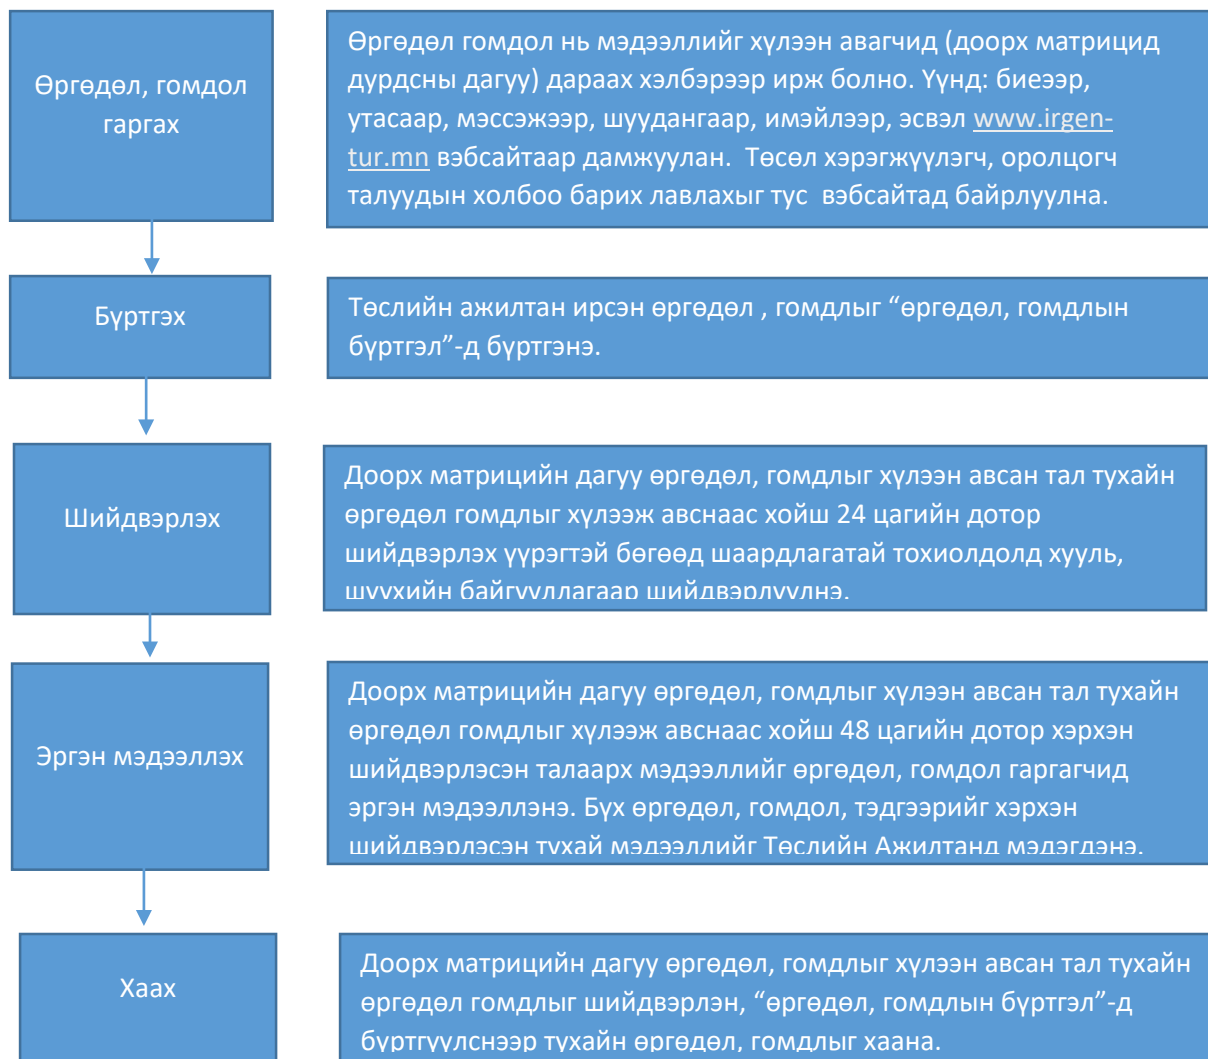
Өргөдөл, гомдол гаргах

Өргөдөл гомдол нь мэдээллийг хүлээн авагчид (доорх матрицид дурдсны дагуу) дараах хэлбэрээр ирж болно. Үүнд: биеэр, утасаар, мэссэжээр, шуудангаар, имэйлээр, эсвэл www.irgen-tur.mn вэбсайтаар дамжуулан. Төсөл хэрэгжүүлэгч, оролцогч талуудын холбоо барих лавлахыг тус вэбсайтад байрлуулна.

Бүртгэх

Төслийн ажилтан ирсэн өргөдөл , гомдлыг “өргөдөл, гомдлын бүртгэл”-д бүртгэнэ.

Шийдвэрлэх

Доорх матрицийн дагуу өргөдөл, гомдлыг хүлээн авсан тал тухайн өргөдөл гомдлыг хүлээж авснаас хойш 24 цагийн дотор шийдвэрлэх үүрэгтэй бөгөөд шаардлагатай тохиолдолд хууль, шүүхийн байгууллагаар шийдвэрлүүлнэ.

Эргэн мэдээллэх

Доорх матрицийн дагуу өргөдөл, гомдлыг хүлээн авсан тал тухайн өргөдөл гомдлыг хүлээж авснаас хойш 48 цагийн дотор хэрхэн шийдвэрлэсэн талаарх мэдээллийг өргөдөл, гомдол гаргагчид эргэн мэдээллэнэ. Бүх өргөдөл, гомдол, тэдгээрийг хэрхэн шийдвэрлэсэн тухай мэдээллийг Төслийн Ажилтанд мэдэгдэнэ.

Хаах

Доорх матрицийн дагуу өргөдөл, гомдлыг хүлээн авсан тал тухайн өргөдөл гомдлыг шийдвэрлэн, “өргөдөл, гомдлын бүртгэл”-д бүртгүүлснээр тухайн өргөдөл, гомдлыг хаана.